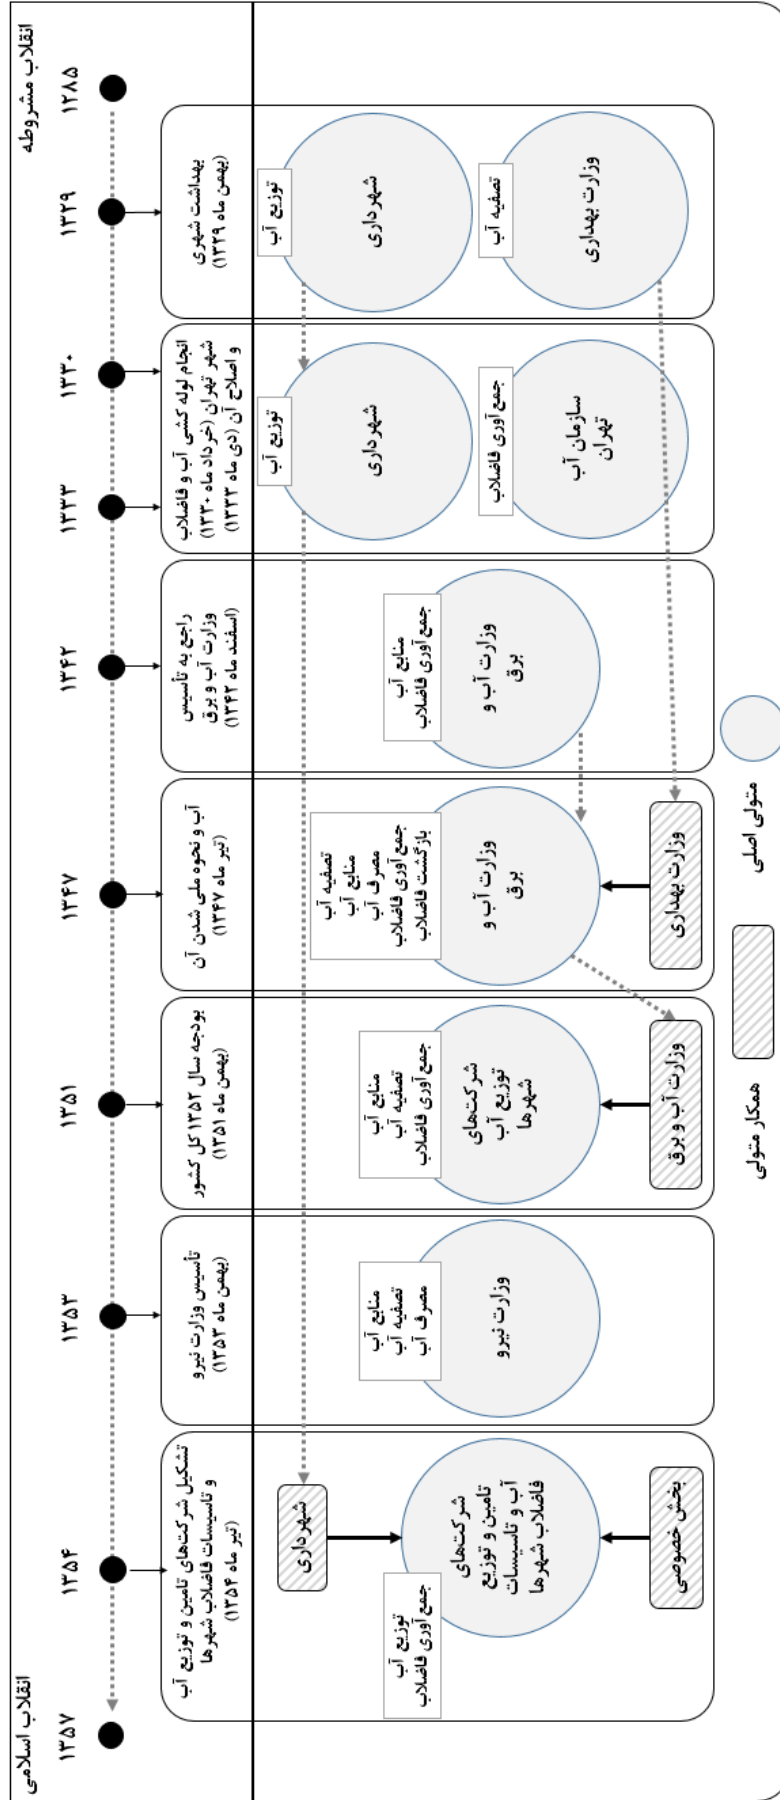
انقلاب مشروطه
۱۲۸۵

۱۳۲۹
بهداشت شهری (بهمن ماه ۱۳۲۹ ق)
توزیع آب
شهرداری
تصفیه آب
وزارت بهداری

۱۳۳۰
۱۳۳۳
انجام لوله کشی آب و فاضلاب شهر تهران (خرداد ماه ۱۳۳۰ و اصلاح آن (دی ماه ۱۳۳۳)
توزیع آب
شهرداری
جمع آوری فاضلاب
سازمان آب تهران

۱۳۴۲
راجع به تأسیس وزارت آب و برق (اسفند ماه ۱۳۴۲ ق)
منابع آب
جمع آوری فاضلاب
وزارت آب و برق

۱۳۴۷
آب و نحوه ملی شدن آن (تیر ماه ۱۳۴۷ ق)
تصفیه آب
منابع آب
مصرف آب
جمع آوری فاضلاب
بازگشت فاضلاب
وزارت آب و برق
وزارت بهداری

۱۳۵۱
بودجه سال ۱۳۵۲ کل کشور (بهمن ماه ۱۳۵۱ ق)
منابع آب
تصفیه آب
جمع آوری فاضلاب
شرکت‌های توزیع آب شهرها
وزارت آب و برق

۱۳۵۳
تأسیس وزارت نیرو (بهمن ماه ۱۳۵۳ ق)
منابع آب
تصفیه آب
مصرف آب
وزارت نیرو

۱۳۵۴
تشکیل شرکت‌های تأمین و توزیع آب و تأسیسات فاضلاب شهرها (تیر ماه ۱۳۵۴ ق)
شهرداری
توزیع آب
جمع آوری فاضلاب
شرکت‌های تأمین و توزیع آب و تأسیسات فاضلاب شهرها
بخش خصوصی

انقلاب اسلامی
۱۳۵۷

متولی اصلی
همکار متولی